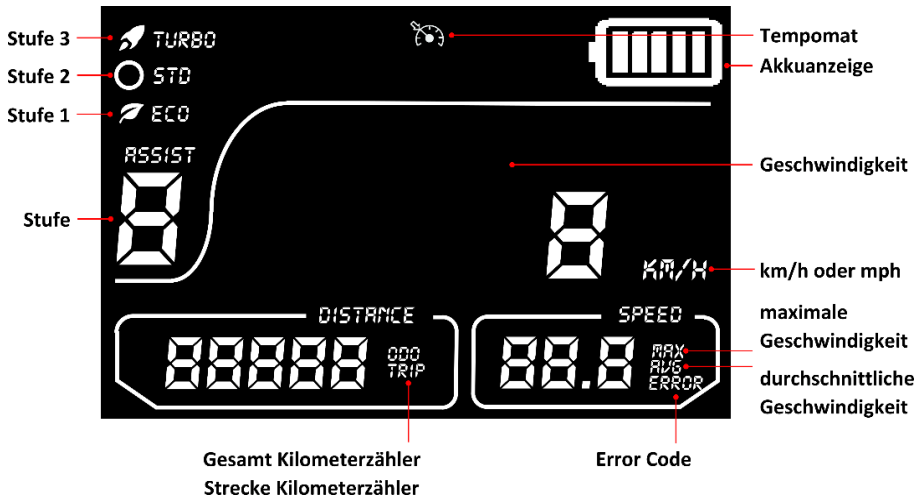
Stufe 3
TURBO
Stufe 2
STD
Stufe 1
ECO
ASSIST
8
Stufe
Tempomat
Akkuanzeige
Geschwindigkeit
8
KM/H
km/h oder mph
DISTANCE
88888
ODO
TRIP
SPEED
88.8
MAX
AVG
ERROR
maximale Geschwindigkeit
durchschnittliche Geschwindigkeit
Gesamt Kilometerzähler
Strecke Kilometerzähler
Error Code